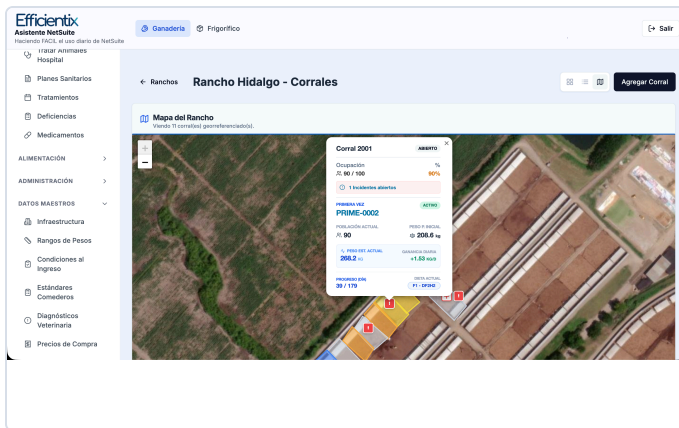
Efficientix
Asistente NetSuite
Haciendo FACIL el uso diario de NetSuite

Ganadería
Frigorífico
Salir

Tratar Animales Hospital
Planes Sanitarios
Tratamientos
Deficiencias
Medicamentos
ALIMENTACIÓN
ADMINISTRACIÓN
DATOS MAESTROS
Infraestructura
Rangos de Pesos
Condiciones al Ingreso
Estándares Comederos
Diagnósticos Veterinaria
Precios de Compra

← Ranchos
Rancho Hidalgo - Corrales
Agregar Corral

Mapa del Rancho
Viendo 11 corral(es) georreferenciado(s).

+
−

Corral 2001
ABIERTO
×
Ocupación
%
90 / 100
90%
1 incidentes abiertos
PRIMERA VEZ
ACTIVO
PRIME-0002
POBLACIÓN ACTUAL
90
PESO P. INICIAL
208.6 kg
PESO EST. ACTUAL
268.2 kg
GANANCIA DIARIA
+1.53 KG/D
PROGRESO (DÍA)
39 / 179
DIETA ACTUAL
F1 - DF3H3